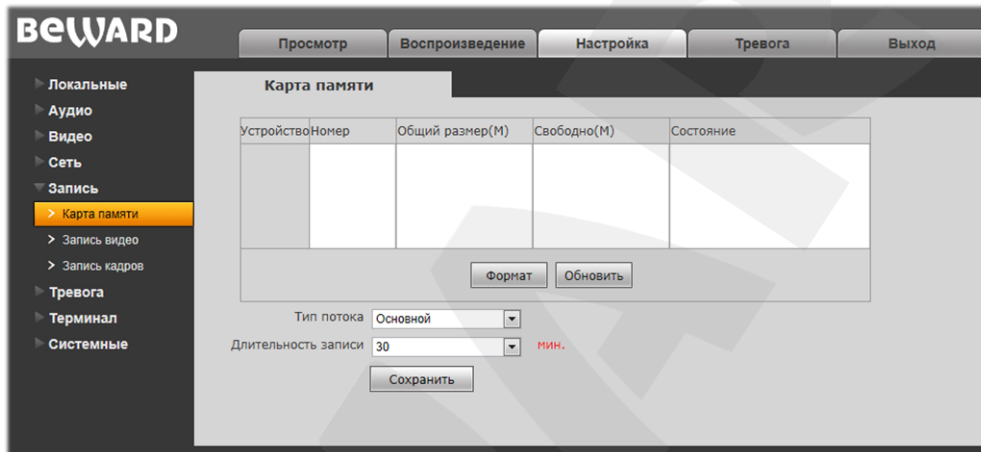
BEWARD

Просмотр | Воспроизведение | Настройка | Тревога | Выход

Локальные
Аудио
Видео
Сеть
Запись
> Карта памяти
> Запись видео
> Запись кадров
Тревога
Терминал
Системные

Карта памяти

| Устройство | Номер | Общий размер(М) | Свободно(М) | Состояние |
|---|---|---|---|---|
| | | | | |

Формат
Обновить

Тип потока Основной
Длительность записи 30 мин.
Сохранить